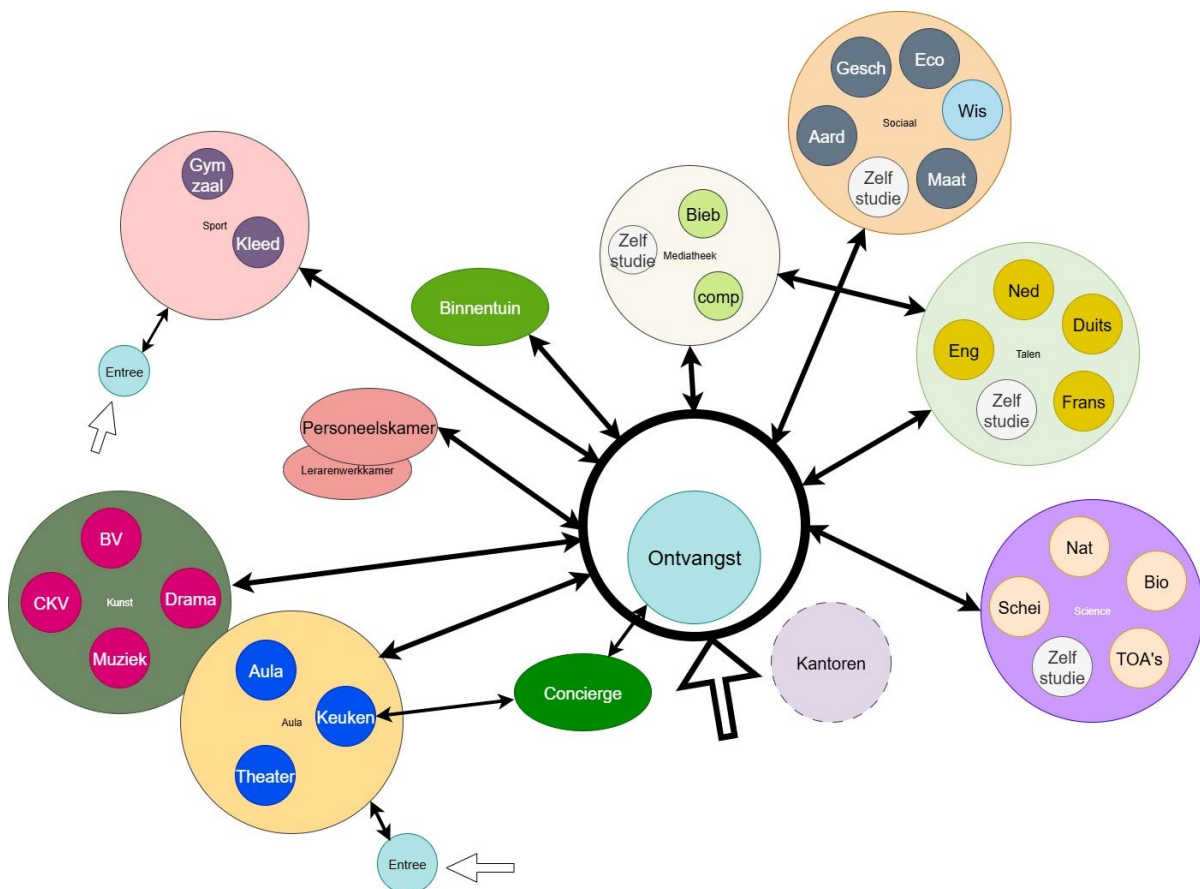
Gesch
Eco
Wis
Aard
Sociaal
Maat
Zelf studie

Gym zaal
Sport
Kleed

Entree

Bieb
Zelf studie
Mediatheek
comp

Binnentuin

Ned
Duits
Eng
Talen
Zelf studie
Frans

Personeelskamer
Lerarenwerkkamer

BV
CKV
Kunst
Drama
Muziek

Ontvangst

Aula
Aula
Keuken
Theater

Concierge

Kantoren

Nat
Bio
Schei
Science
Zelf studie
TOA's

Entree